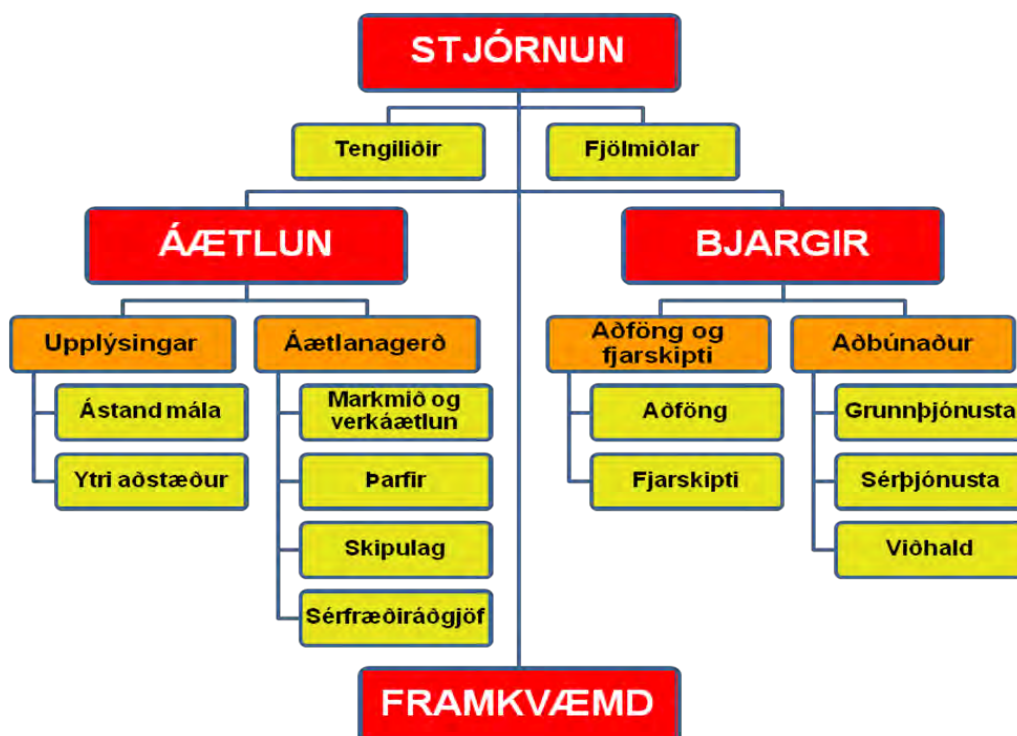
STJÓRNUN

Tengiliðir

Fjölmiðlar

ÁÆTLUN

Upplýsingar

Ástand mála

Ytri aðstæður

Áætlanagerð

Markmið og verkáætlun

Þarfir

Skipulag

Sérfræðiráðgjöf

BJARGIR

Aðföng og fjarskipti

Aðföng

Fjarskipti

Aðbúnaður

Grunnþjónusta

Sérþjónusta

Viðhald

FRAMKVÆMD